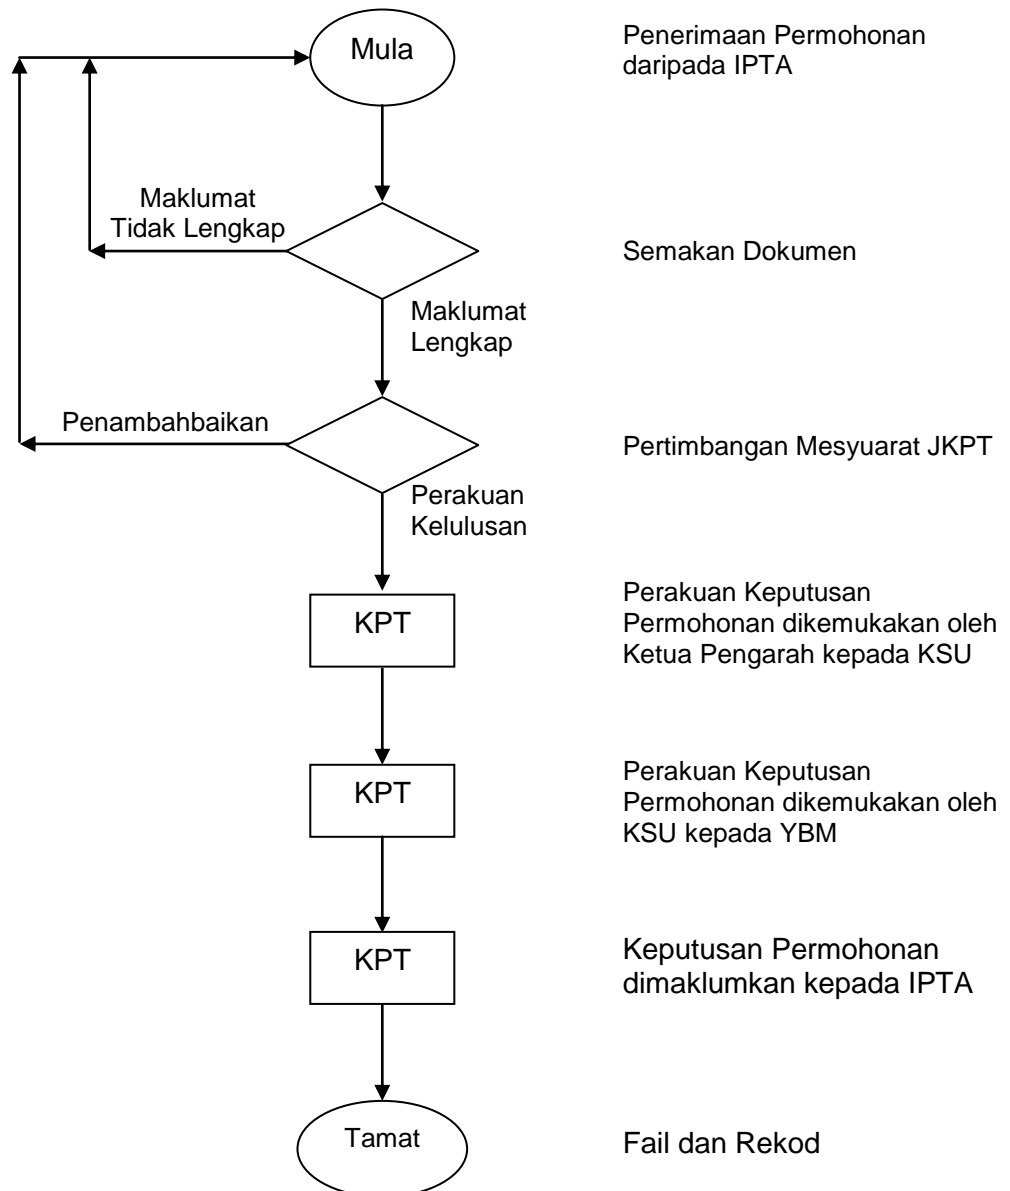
Mula

Penerimaan Permohonan daripada IPTA

Maklumat Tidak Lengkap

Semakan Dokumen

Maklumat Lengkap

Penambahbaikan

Pertimbangan Mesyuarat JKPT

Perakuan Kelulusan

KPT

Perakuan Keputusan Permohonan dikemukakan oleh Ketua Pengarah kepada KSU

KPT

Perakuan Keputusan Permohonan dikemukakan oleh KSU kepada YBM

KPT

Keputusan Permohonan dimaklumkan kepada IPTA

Tamat

Fail dan Rekod